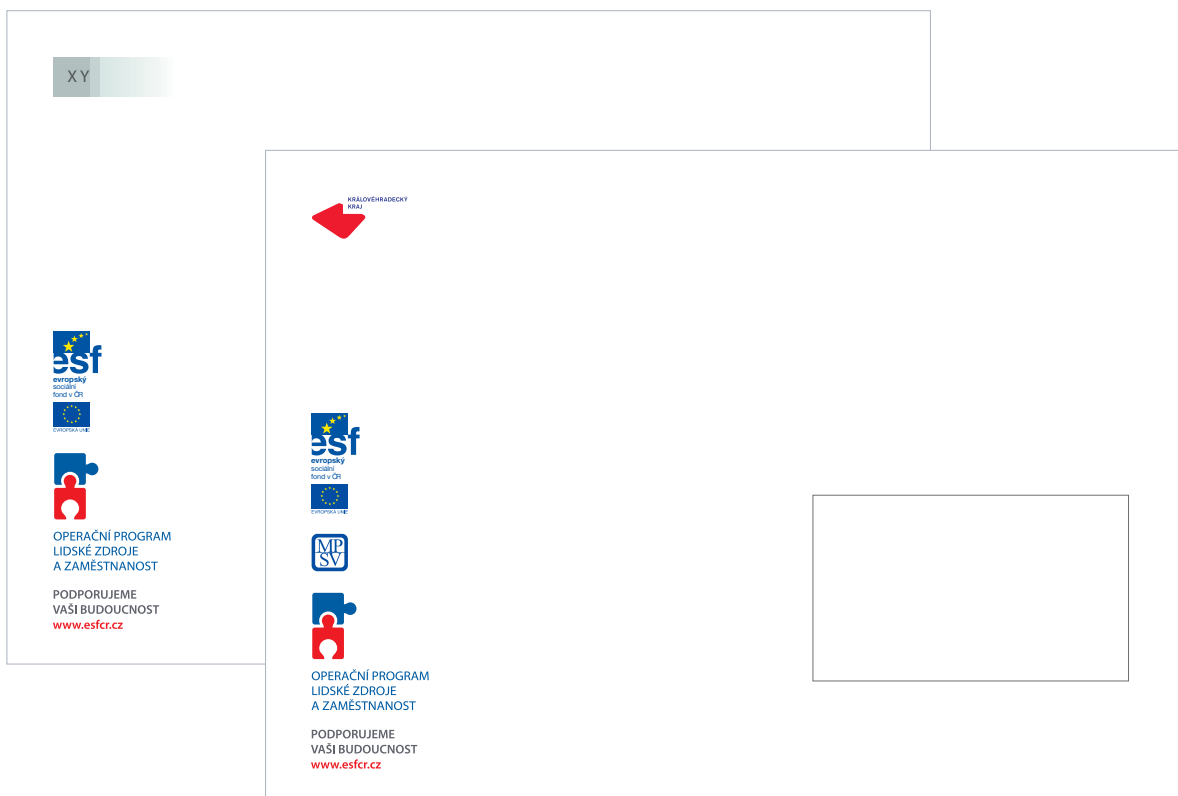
XY

esf
evropský
sociální
fond v ČR

EVROPSKÁ UNIE

OPERAČNÍ PROGRAM
LIDSKÉ ZDROJE
A ZAMĚSTNANOST

PODPORUJEME
VAŠI BUDOUCNOST
www.esfcr.cz

KRÁLOVÉHRADECKÝ
KRAJ

esf
evropský
sociální
fond v ČR

EVROPSKÁ UNIE

MP
SV

OPERAČNÍ PROGRAM
LIDSKÉ ZDROJE
A ZAMĚSTNANOST

PODPORUJEME
VAŠI BUDOUCNOST
www.esfcr.cz